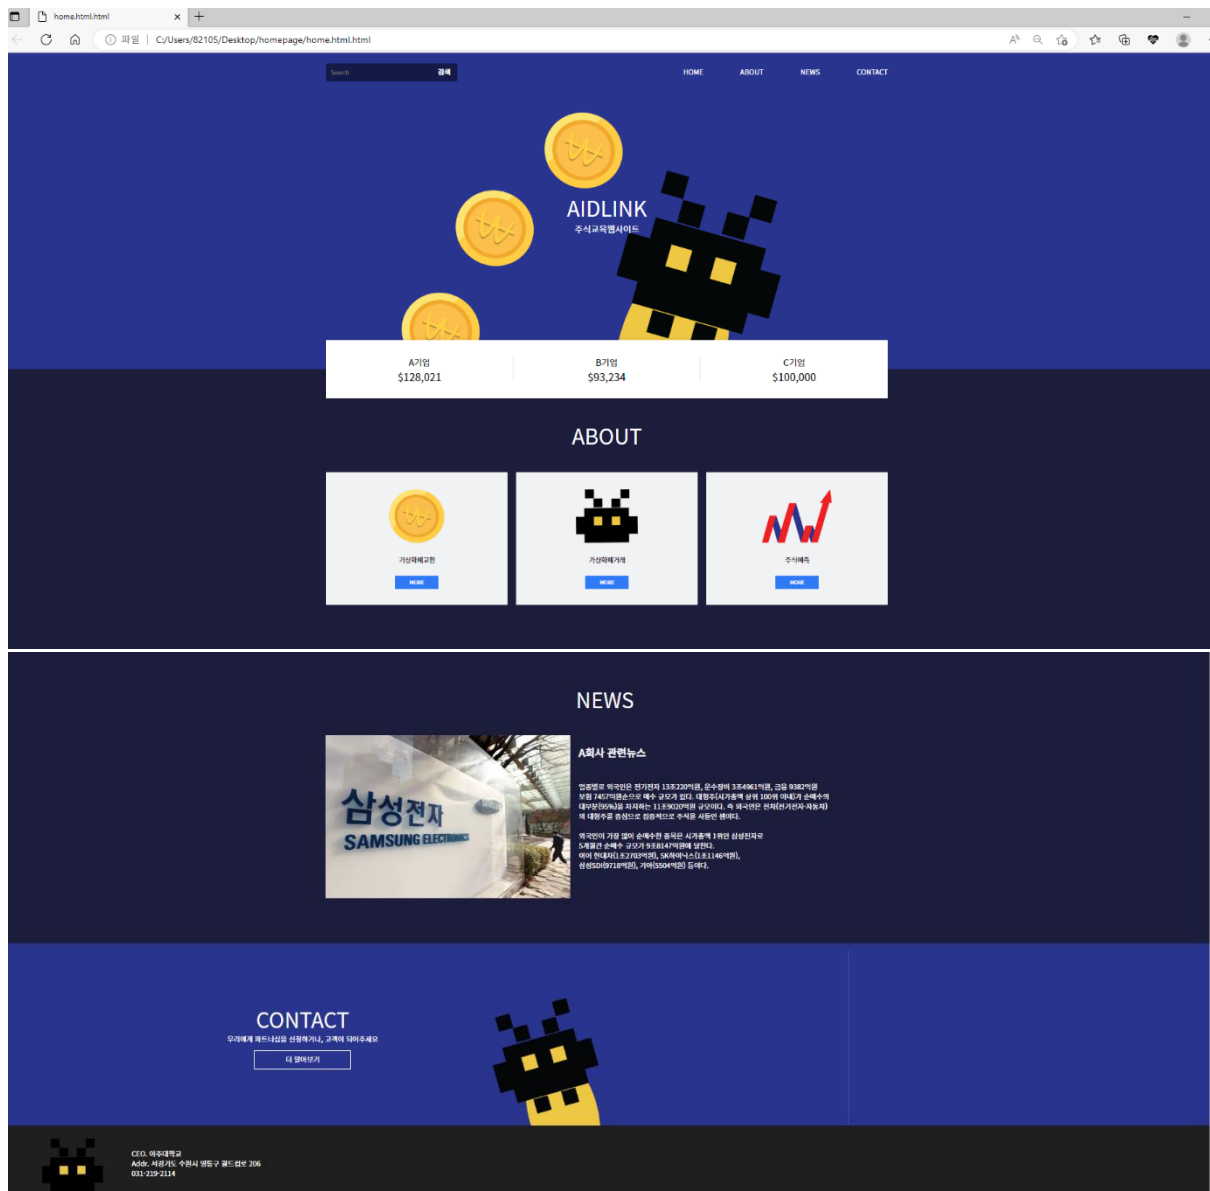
home.html.html × +

파일 | C:/Users/82105/Desktop/homepage/home.html.html

Search 검색

HOME ABOUT NEWS CONTACT

AIDLINK
주식교육웹사이트

A기업
$128,021

B기업
$93,234

C기업
$100,000

ABOUT

가상화폐교환
MORE

가상화폐거래
MORE

주식매측
MORE

NEWS

삼성전자
SAMSUNG ELECTRONICS

A회사 관련뉴스

업종별로 외국인은 전기전자 13조220억원, 운수장비 3조4961억원, 금융 9382억원 보험 7457억원순으로 매수 규모가 컸다. 대형주(시가총액 상위 100위 이내)가 순매수의 대부분(95%)을 차지하는 11조9020억원 규모이다. 즉 외국인은 전자(전기전자·자동차)의 대형주를 중심으로 집중적으로 주식을 사들인 셈이다.

외국인이 가장 많이 순매수한 종목은 시가총액 1위인 삼성전자로 5개월간 순매수 규모가 9조8147억원에 달한다. 이어 현대차(1조2703억원), SK하이닉스(1조1146억원), 삼성SDI(9718억원), 기아(5504억원) 등이다.

CONTACT
우리에게 파트너십을 신청하거나, 고객이 되어주세요
더 알아보기

CEO. 아주대학교
Addr. 경기도 수원시 영통구 월드컵로 206
031-219-2114